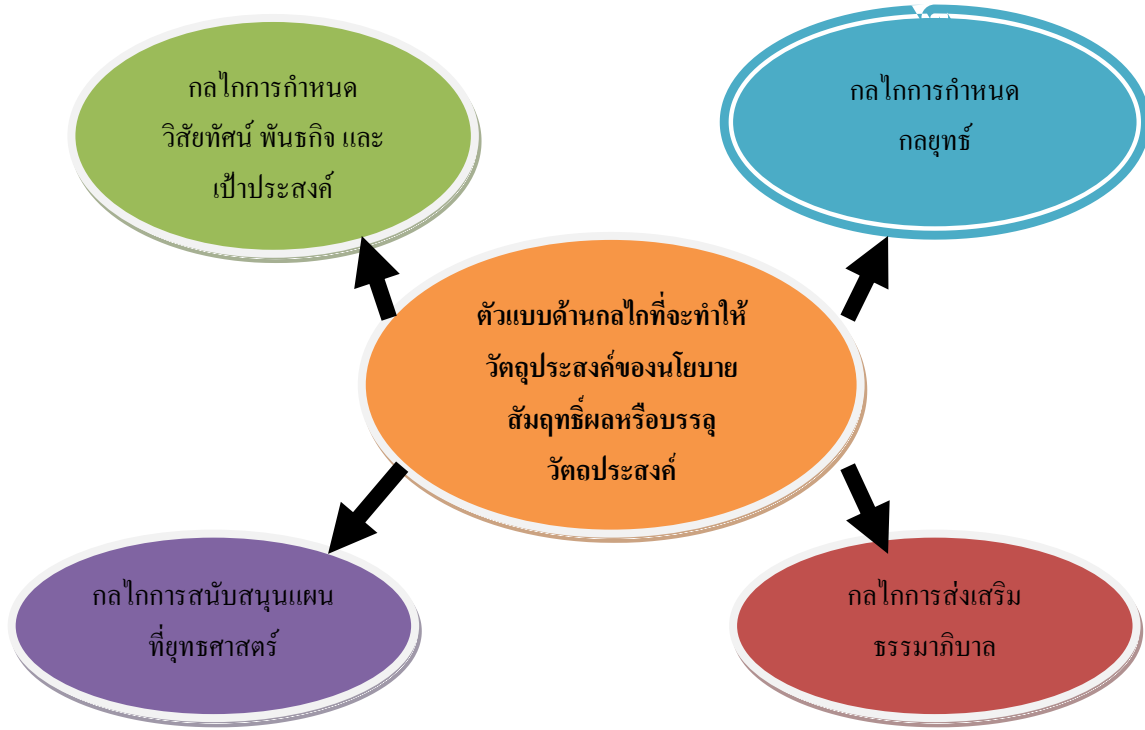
กลไกการกำหนด วิสัยทัศน์ พันธกิจ และ เป้าประสงค์

กลไกการกำหนด กลยุทธ์

ตัวแบบด้านกลไกที่จะทำให้ วัตถุประสงค์ของนโยบาย สัมฤทธิ์ผลหรือบรรลุ วัตถประสงค์

กลไกการสนับสนุนแผน ที่ยุทธศาสตร์

กลไกการส่งเสริม ธรรมาภิบาล